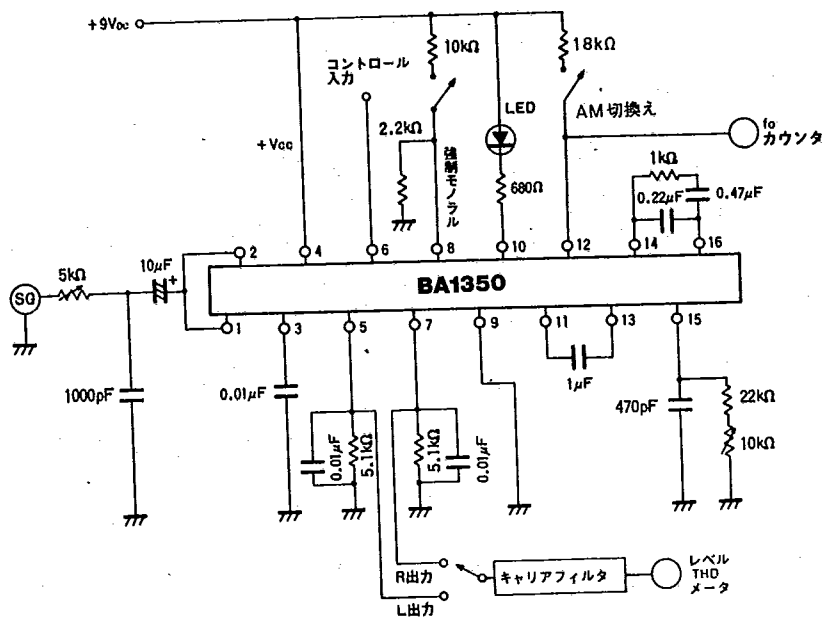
+9Vcc
10kΩ
18kΩ
コントロール入力
LED
AM切換え
fo カウンタ
2.2kΩ
強制モノラル
+Vcc
680Ω
1kΩ
0.22μF
0.47μF
2
4
6
8
10
12
14
16
SG
5kΩ
10μF
+
BA1350
1
3
5
7
9
11
13
15
1000pF
0.01μF
1μF
470pF
22kΩ
10kΩ
0.01μF
5.1kΩ
5.1kΩ
0.01μF
R出力
キャリアフィルタ
レベル THD メータ
L出力